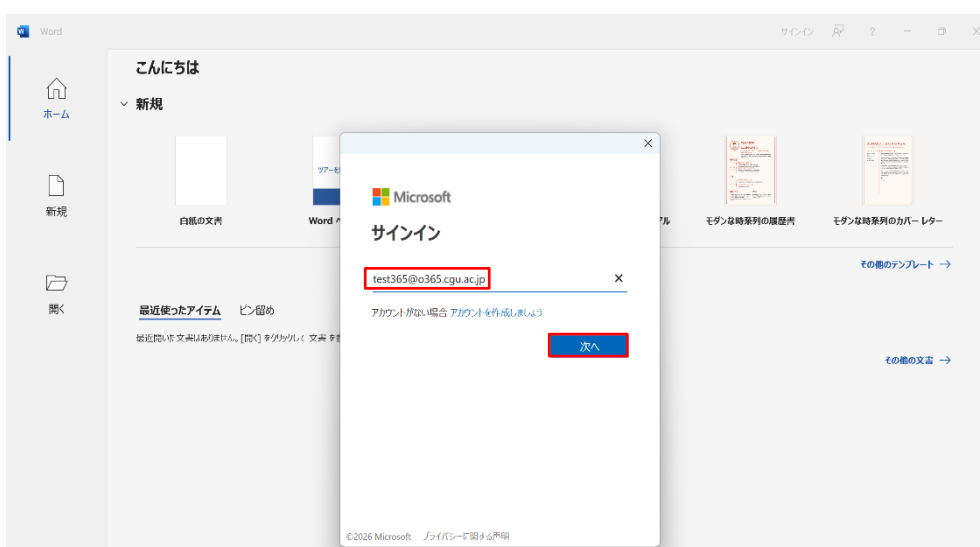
Word

サインイン ? − □ ×

ホーム

新規

開く

こんにちは

新規

白紙の文書

Word へ

ツアー

ル

モダンな時系列の履歴書

モダンな時系列のカバー レター

その他のテンプレート →

最近使ったアイテム ピン留め

最近開いた文書はありません。[開く] をクリックして 文書を

その他の文書 →

×

Microsoft

サインイン

test365@o365.cgu.ac.jp ×

アカウントがない場合 アカウントを作成しましょう

次へ

©2026 Microsoft プライバシーに関する声明